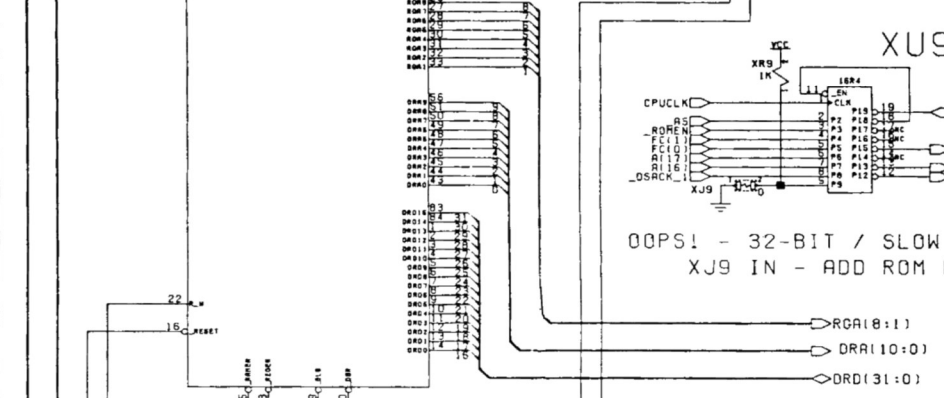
XU9

VCC
XR9
1K
16R4
EN
CLK
CPUCLK
A5
_ROMEN
FC(1)
FC(0)
A(17)
A(16)
_DSACK_1
XJ9
P2
P3
P4
P5
P6
P7
P8
P9
P19
P18
P17
P16
P15
P14
P13
P12

OOPS! - 32-BIT / SLOW
XJ9 IN - ADD ROM

22
R_W
15
RESET

RGA(8:1)
DRA(10:0)
DRD(31:0)